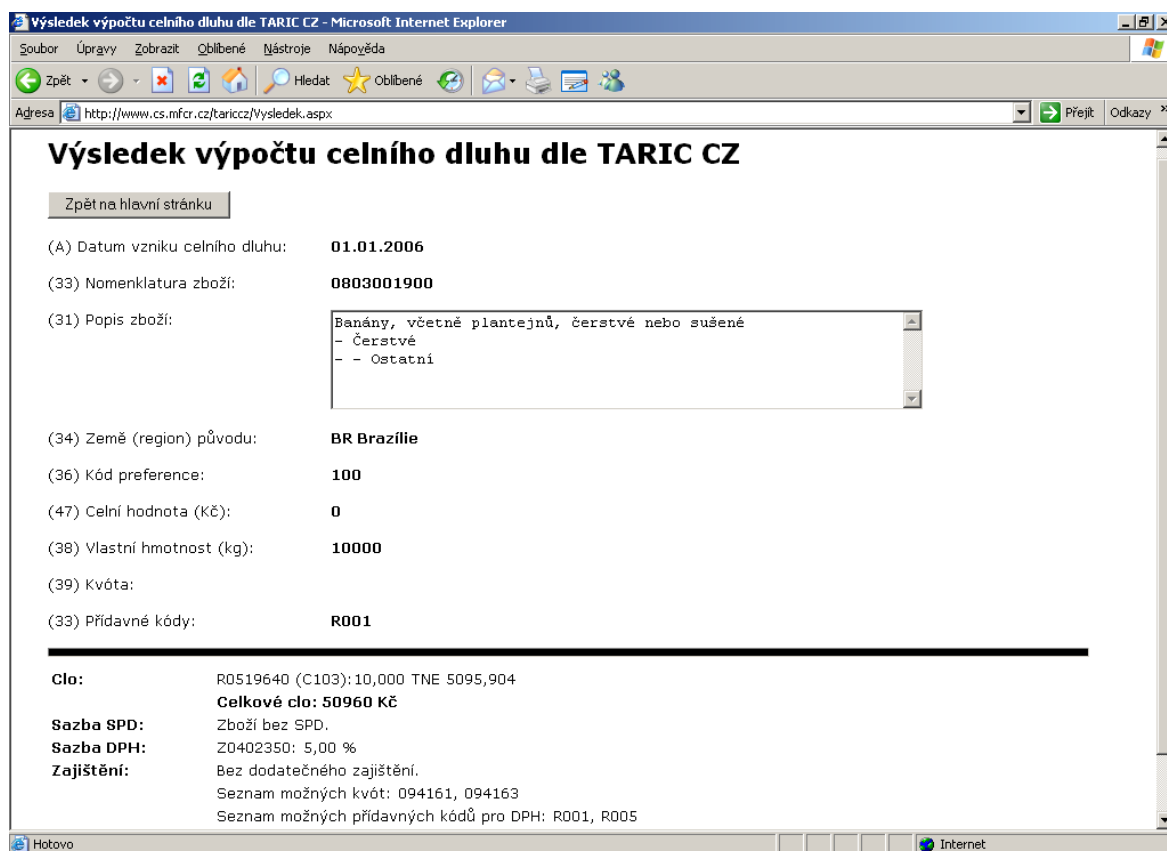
Výsledek výpočtu celního dluhu dle TARIC CZ - Microsoft Internet Explorer

Soubor Úpravy Zobrazit Oblíbené Nástroje Nápověda

Zpět Hledat Oblíbené

Adresa http://www.cs.mfcr.cz/tariccz/Vysledek.aspx Přejít Odkazy

Výsledek výpočtu celního dluhu dle TARIC CZ

Zpět na hlavní stránku

(A) Datum vzniku celního dluhu: 01.01.2006

(33) Nomenklatura zboží: 0803001900

(31) Popis zboží:

Banány, včetně plantejnů, čerstvé nebo sušené
- Čerstvé
- - Ostatní

(34) Země (region) původu: BR Brazílie

(36) Kód preference: 100

(47) Celní hodnota (Kč): 0

(38) Vlastní hmotnost (kg): 10000

(39) Kvóta:

(33) Přídavné kódy: R001

| | |
|---|---|
| Clo: | R0519640 (C103):10,000 TNE 5095,904 |
| | Celkové clo: 50960 Kč |
| Sazba SPD: | Zboží bez SPD. |
| Sazba DPH: | Z0402350: 5,00 % |
| Zajištění: | Bez dodatečného zajištění. |
| | Seznam možných kvót: 094161, 094163 |
| | Seznam možných přídavných kódů pro DPH: R001, R005 |

Hotovo Internet